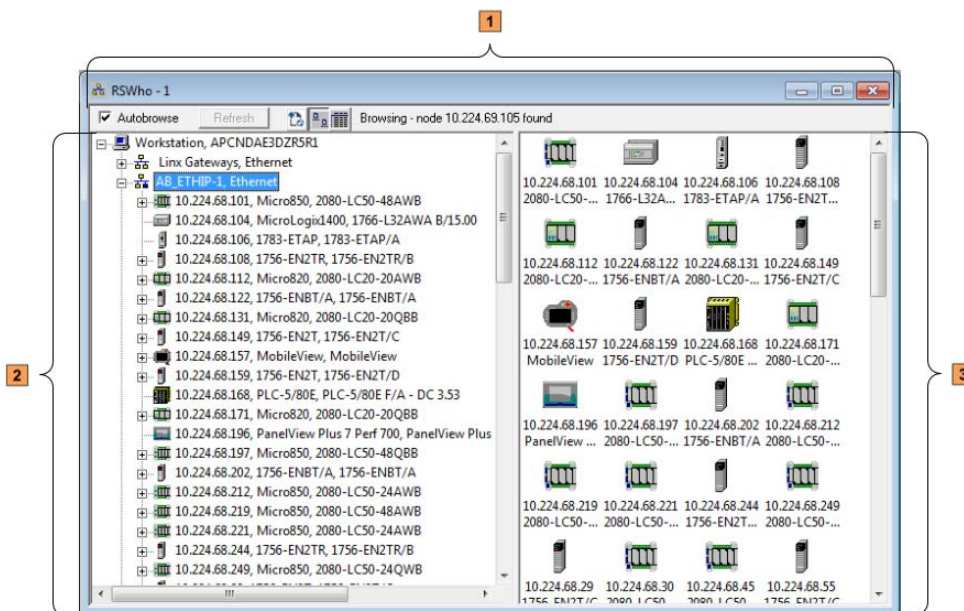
1

RSWho - 1

Autobrowse Refresh Browsing - node 10.224.69.105 found

2

Workstation, APCNDAE3DZR5R1
Linx Gateways, Ethernet
AB_ETHIP-1, Ethernet
10.224.68.101, Micro850, 2080-LC50-48AWB
10.224.68.104, MicroLogix1400, 1766-L32AWA B/15.00
10.224.68.106, 1783-ETAP, 1783-ETAP/A
10.224.68.108, 1756-EN2TR, 1756-EN2TR/B
10.224.68.112, Micro820, 2080-LC20-20AWB
10.224.68.122, 1756-ENBT/A, 1756-ENBT/A
10.224.68.131, Micro820, 2080-LC20-20QBB
10.224.68.149, 1756-EN2T, 1756-EN2T/C
10.224.68.157, MobileView, MobileView
10.224.68.159, 1756-EN2T, 1756-EN2T/D
10.224.68.168, PLC-5/80E, PLC-5/80E F/A - DC 3.53
10.224.68.171, Micro820, 2080-LC20-20QBB
10.224.68.196, PanelView Plus 7 Perf 700, PanelView Plus
10.224.68.197, Micro850, 2080-LC50-48QBB
10.224.68.202, 1756-ENBT/A, 1756-ENBT/A
10.224.68.212, Micro850, 2080-LC50-24AWB
10.224.68.219, Micro850, 2080-LC50-48AWB
10.224.68.221, Micro850, 2080-LC50-24AWB
10.224.68.244, 1756-EN2TR, 1756-EN2TR/B
10.224.68.249, Micro850, 2080-LC50-24QWB

3

10.224.68.101 2080-LC50-...
10.224.68.104 1766-L32A...
10.224.68.106 1783-ETAP/A
10.224.68.108 1756-EN2T...
10.224.68.112 2080-LC20-...
10.224.68.122 1756-ENBT/A
10.224.68.131 2080-LC20-...
10.224.68.149 1756-EN2T/C
10.224.68.157 MobileView
10.224.68.159 1756-EN2T/D
10.224.68.168 PLC-5/80E ...
10.224.68.171 2080-LC20-...
10.224.68.196 PanelView ...
10.224.68.197 2080-LC50-...
10.224.68.202 1756-ENBT/A
10.224.68.212 2080-LC50-...
10.224.68.219 2080-LC50-...
10.224.68.221 2080-LC50-...
10.224.68.244 1756-EN2T...
10.224.68.249 2080-LC50-...
10.224.68.29 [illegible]
10.224.68.30 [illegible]
10.224.68.45 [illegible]
10.224.68.55 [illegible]